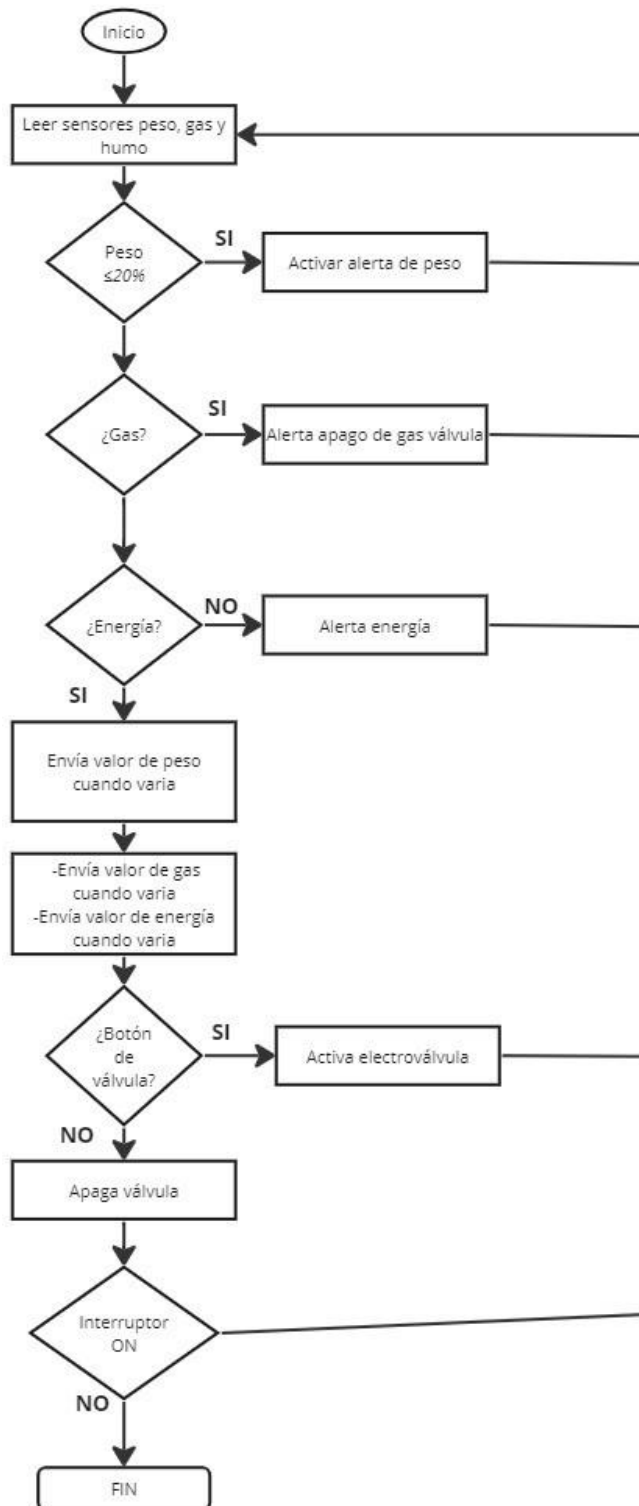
Inicio

Leer sensores peso, gas y humo

Peso ≤20%

SI

Activar alerta de peso

¿Gas?

SI

Alerta apago de gas válvula

¿Energía?

NO

Alerta energía

SI

Envía valor de peso cuando varia

-Envía valor de gas cuando varia
-Envía valor de energía cuando varia

¿Botón de válvula?

SI

Activa electroválvula

NO

Apaga válvula

Interruptor ON

NO

FIN